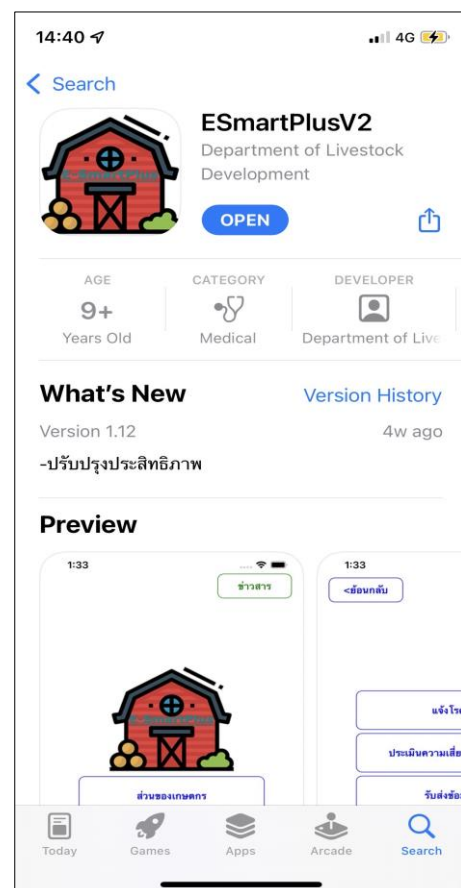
14:40

4G

< Search

EsmartPlusV2
Department of Livestock Development

OPEN

AGE
9+
Years Old

CATEGORY
Medical

DEVELOPER
Department of Live

What's New
Version History

Version 1.12
4w ago

-ปรับปรุงประสิทธิภาพ

Preview

1:33
ข่าวสาร

ส่วนของเกษตรกร

1:33
<ย้อนกลับ

แจ้งโร

ประเมินความเสี่ย

รับส่งข้อ

Today
Games
Apps
Arcade
Search